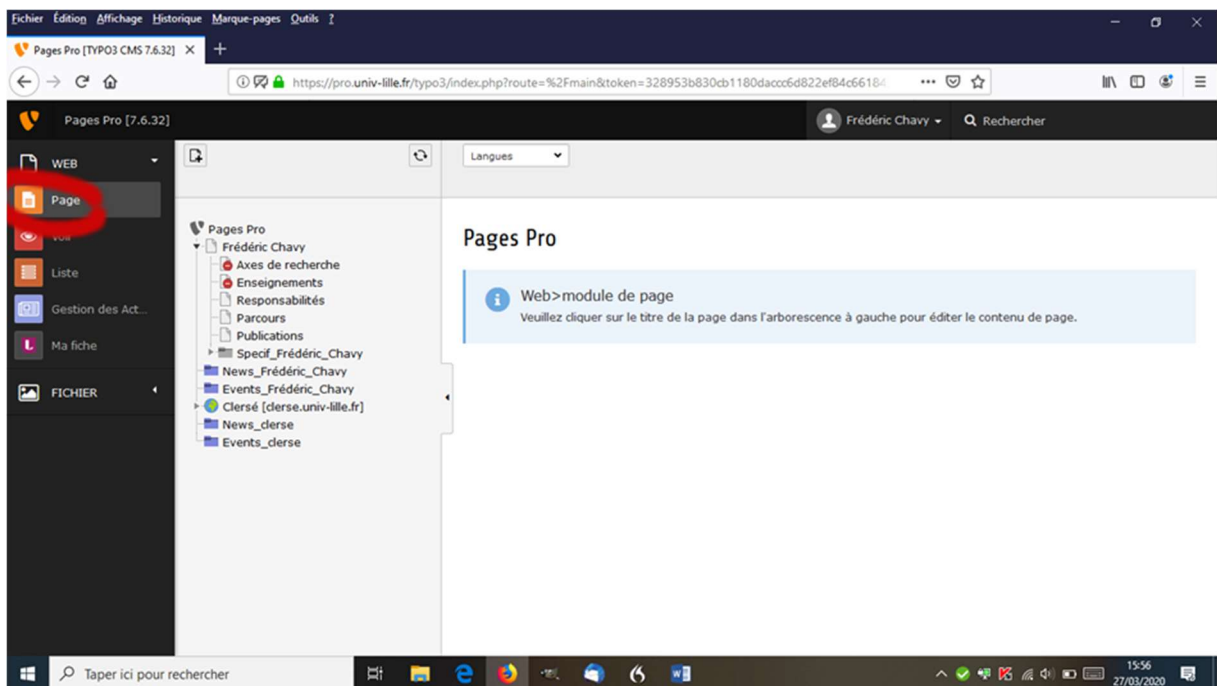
Fichier Édition Affichage Historique Marque-pages Outils ?

Pages Pro [TYPO3 CMS 7.6.32]

https://pro.univ-lille.fr/typo3/index.php?route=%2Fmain&token=328953b830cb1180daccc6d822ef84c66184

Pages Pro [7.6.32]

Frédéric Chavy

Rechercher

WEB

Page

Voir

Liste

Gestion des Act...

Ma fiche

FICHIER

Langues

Pages Pro
Frédéric Chavy
Axes de recherche
Enseignements
Responsabilités
Parcours
Publications
Specif_Frédéric_Chavy
News_Frédéric_Chavy
Events_Frédéric_Chavy
Clersé [clerse.univ-lille.fr]
News_clerse
Events_clerse

Pages Pro

Web>module de page
Veuillez cliquer sur le titre de la page dans l'arborescence à gauche pour éditer le contenu de page.

Taper ici pour rechercher

15:56
27/03/2020